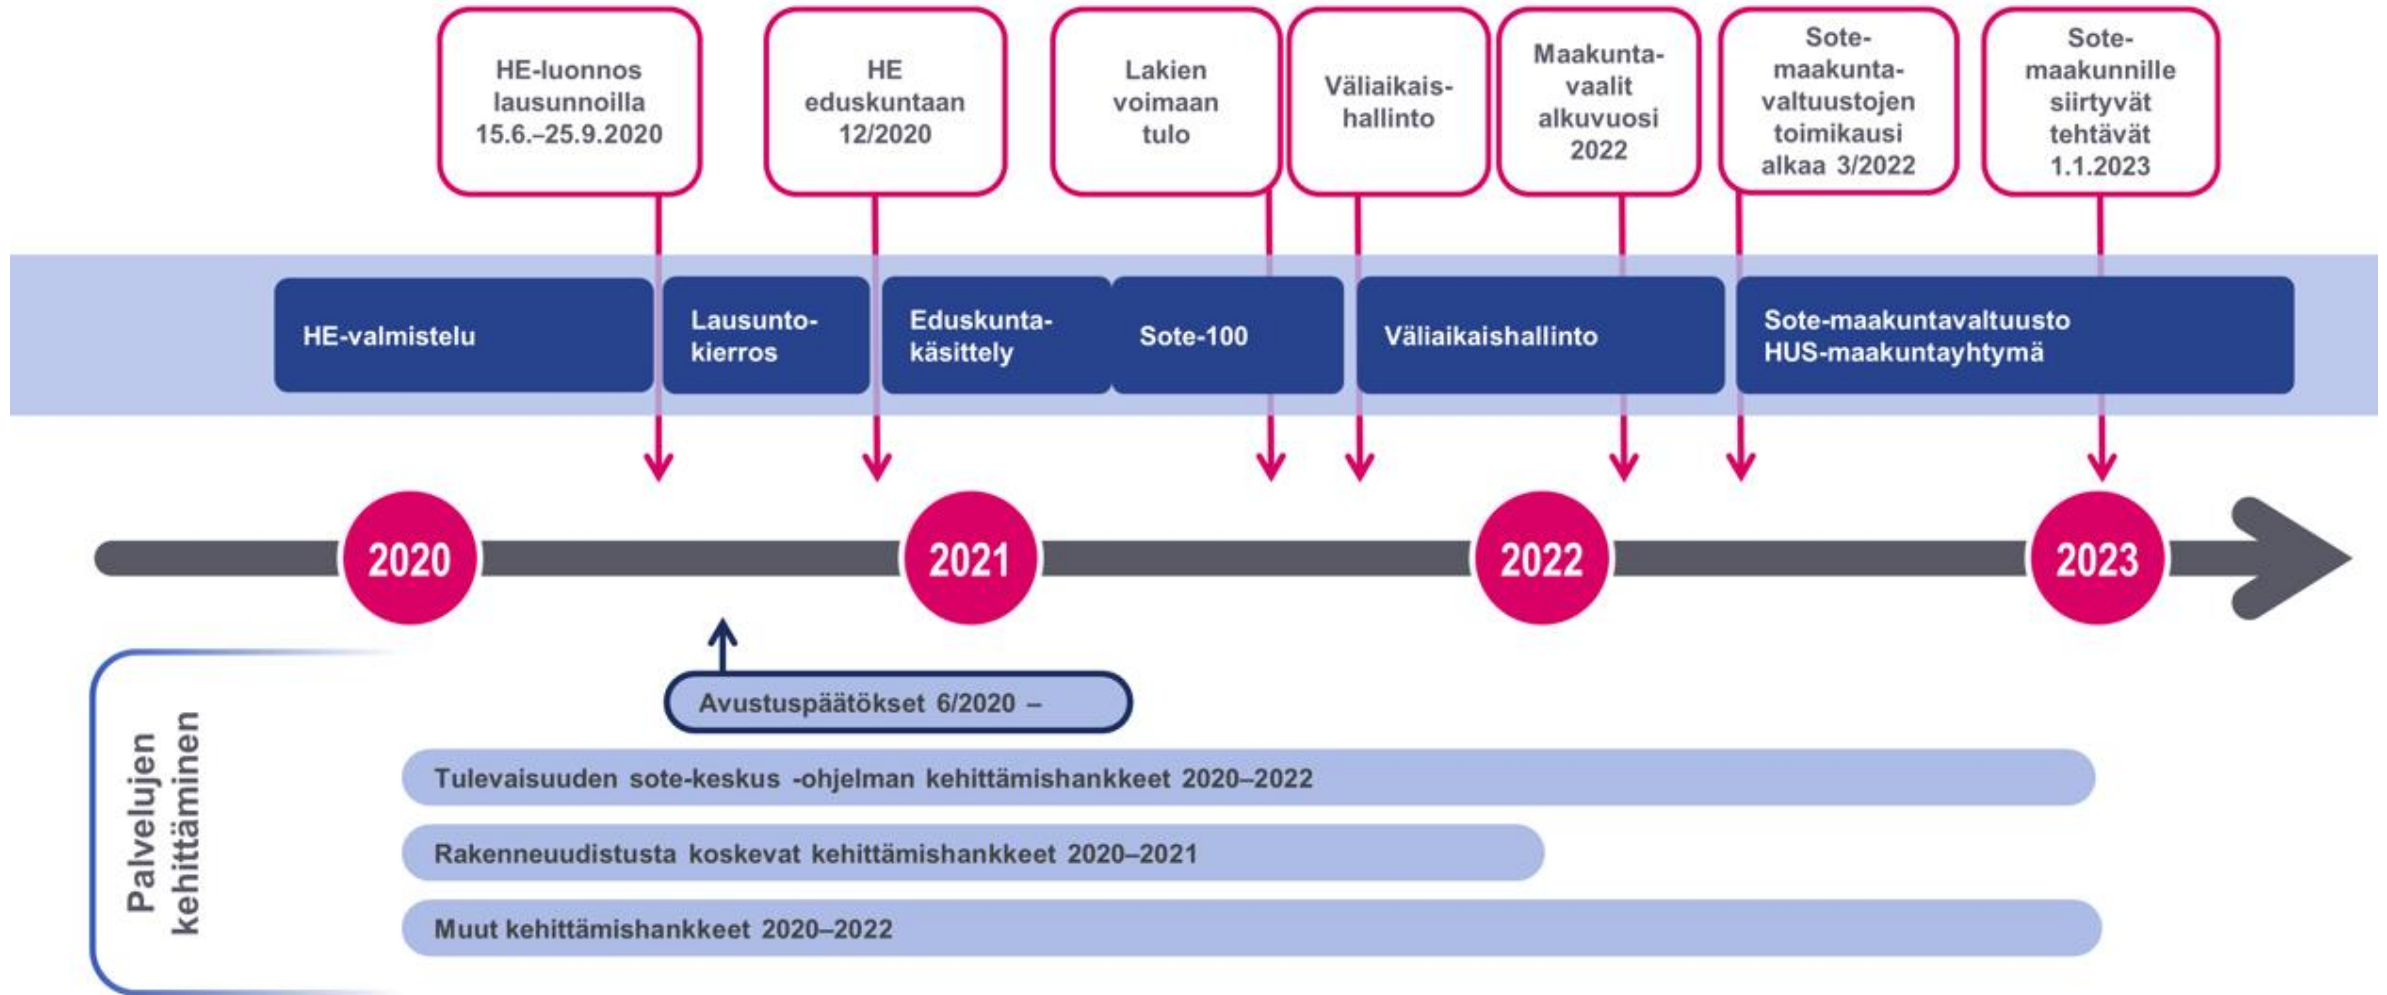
HE-luonnos lausunnoilla 15.6.–25.9.2020

HE eduskuntaan 12/2020

Lakien voimaan tulo

Väliaikaishallinto

Maakuntavaalit alkuvuosi 2022

Sote-maakuntavaltuustojen toimikausi alkaa 3/2022

Sote-maakunnille siirtyvät tehtävät 1.1.2023

HE-valmistelu

Lausuntokierros

Eduskuntakäsittely

Sote-100

Väliaikaishallinto

Sote-maakuntavaltuusto
HUS-maakuntayhtymä

2020

2021

2022

2023

Palvelujen kehittäminen

Avustuspäätökset 6/2020 –

Tulevaisuuden sote-keskus -ohjelman kehittämishankkeet 2020–2022

Rakenneuudistusta koskevat kehittämishankkeet 2020–2021

Muut kehittämishankkeet 2020–2022